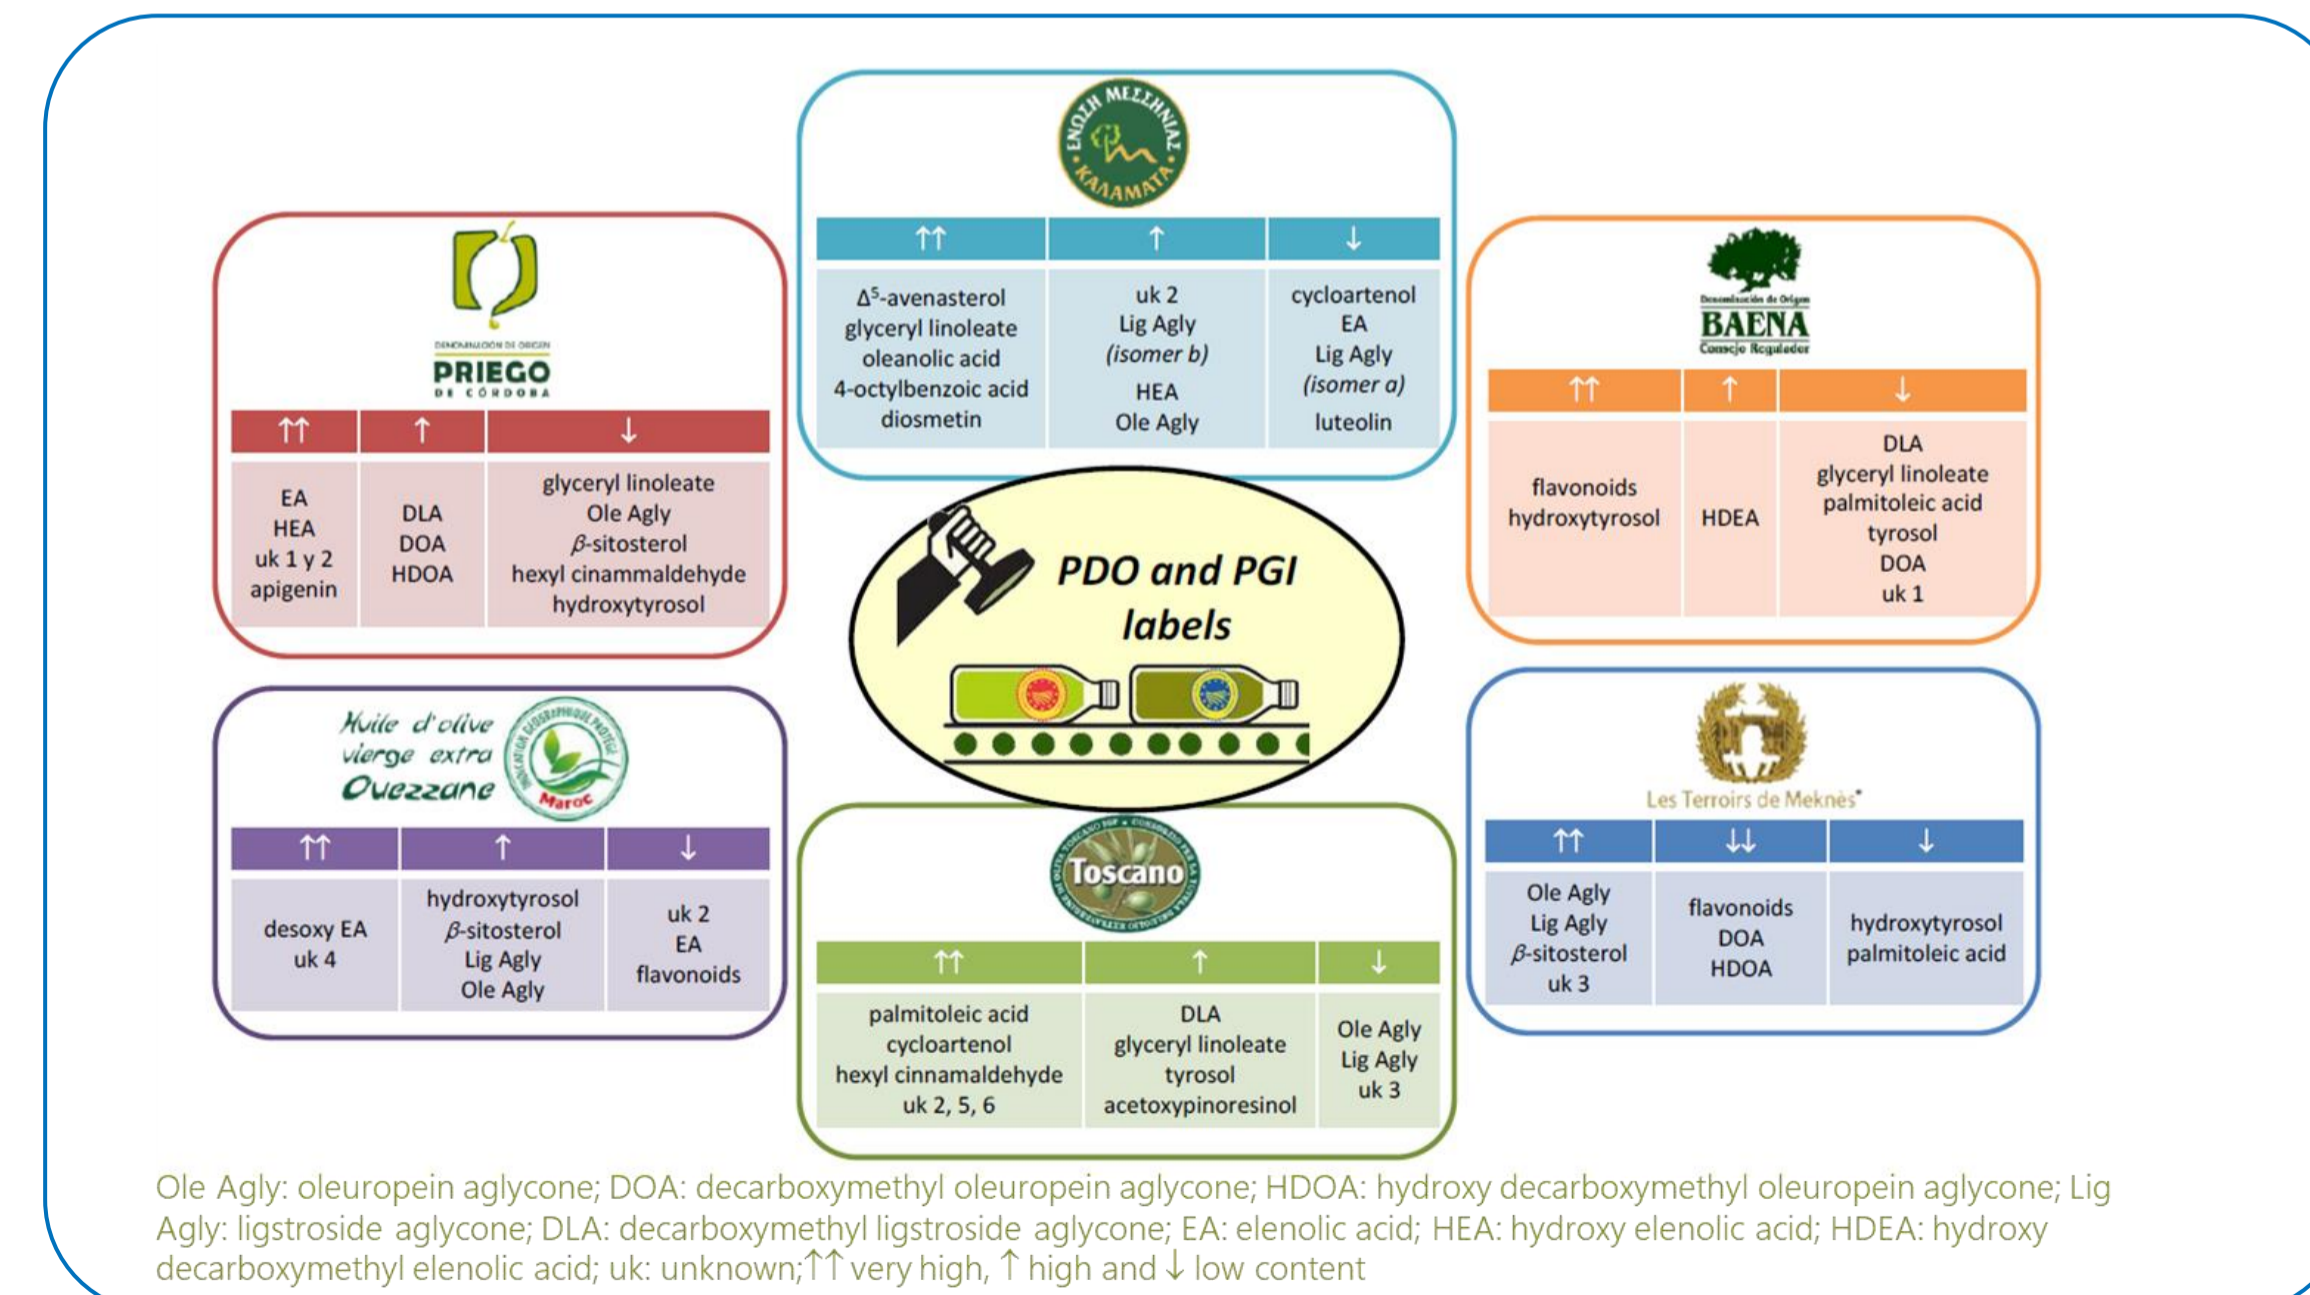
ΕΝΩΣΗ ΜΕΣΣΗΝΙΑΣ ΚΑΛΑΜΑΤΑ

| ↑↑ | ↑ | ↓ |
|---|---|---|
| $\Delta^5$-avenasterol glyceryl linoleate oleanolic acid 4-octylbenzoic acid diosmetin | uk 2 Lig Agly *(isomer b)* HEA Ole Agly | cycloartenol EA Lig Agly *(isomer a)* luteolin |

DENOMINACIÓN DE ORIGEN PRIEGO DE CÓRDOBA

| ↑↑ | ↑ | ↓ |
|---|---|---|
| EA HEA uk 1 y 2 apigenin | DLA DOA HDOA | glyceryl linoleate Ole Agly $\beta$-sitosterol hexyl cinammaldehyde hydroxytyrosol |

Denominación de Origen BAENA Consejo Regulador

| ↑↑ | ↑ | ↓ |
|---|---|---|
| flavonoids hydroxytyrosol | HDEA | DLA glyceryl linoleate palmitoleic acid tyrosol DOA uk 1 |

PDO and PGI labels

Huile d'olive vierge extra Ouezzane
Indication Géographique Protégée Maroc

| ↑↑ | ↑ | ↓ |
|---|---|---|
| desoxy EA uk 4 | hydroxytyrosol $\beta$-sitosterol Lig Agly Ole Agly | uk 2 EA flavonoids |

Les Terroirs de Meknès

| ↑↑ | ↓↓ | ↓ |
|---|---|---|
| Ole Agly Lig Agly $\beta$-sitosterol uk 3 | flavonoids DOA HDOA | hydroxytyrosol palmitoleic acid |

Toscano

| ↑↑ | ↑ | ↓ |
|---|---|---|
| palmitoleic acid cycloartenol hexyl cinnamaldehyde uk 2, 5, 6 | DLA glyceryl linoleate tyrosol acetoxypinoresinol | Ole Agly Lig Agly uk 3 |

Ole Agly: oleuropein aglycone; DOA: decarboxymethyl oleuropein aglycone; HDOA: hydroxy decarboxymethyl oleuropein aglycone; Lig Agly: ligstroside aglycone; DLA: decarboxymethyl ligstroside aglycone; EA: elenolic acid; HEA: hydroxy elenolic acid; HDEA: hydroxy decarboxymethyl elenolic acid; uk: unknown;↑↑ very high, ↑ high and ↓ low content